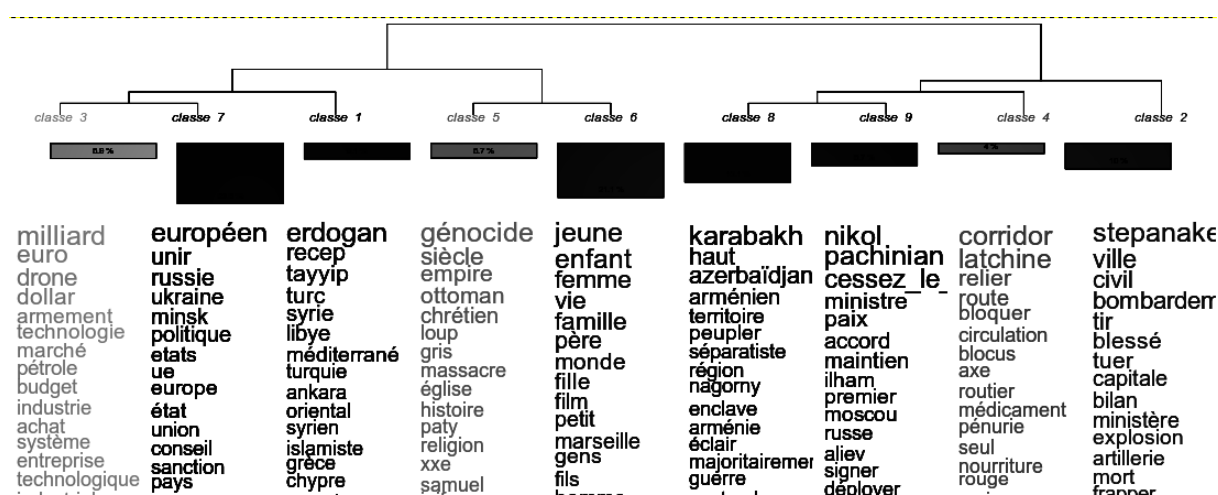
classe 3 classe 7 classe 1 classe 5 classe 6 classe 8 classe 9 classe 4 classe 2

6.8 % 8.7 % 4 %

milliard
euro
drone
dollar
armement
technologie
marché
pétrole
budget
industrie
achat
système
entreprise
technologique

européen
unir
russie
ukraine
minsk
politique
etats
ue
europe
état
union
conseil
sanction
pays

erdogan
recep
tayyip
turc
syrie
libye
méditerrané
turquie
ankara
oriental
syrien
islamiste
grèce
chypre

génocide
siècle
empire
ottoman
chrétien
loup
gris
massacre
église
histoire
paty
religion
xxe
samuel

jeune
enfant
femme
vie
famille
père
monde
fille
film
petit
marseille
gens
fils

karabakh
haut
azerbaïdjan
arménien
territoire
peupler
séparatiste
région
nagorny
enclave
arménie
éclair
majoritairemer
guerre

nikol
pachinian
cessez_le_
ministre
paix
accord
maintien
ilham
premier
moscou
russe
aliev
signer
déployer

corridor
latchine
relier
route
bloquer
circulation
blocus
axe
routier
médicament
pénurie
seul
nourriture
rouge

stepanake
ville
civil
bombardem
tir
blessé
tuer
capitale
bilan
ministère
explosion
artillerie
mort
frapper